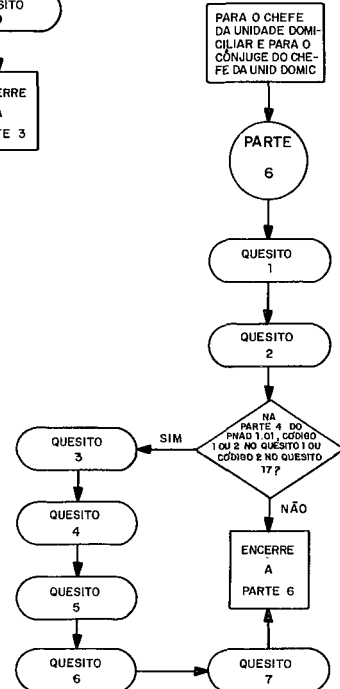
QUESITO
5

ENCERRE
A
PARTE 3

PARA O CHEFE DA UNIDADE DOMICILIAR E PARA O CÔNJUGE DO CHEFE DA UNID DOMIC

PARTE
6

QUESITO
1

QUESITO
2

NA PARTE 4 DO PNAD 1.01, CÓDIGO 1 OU 2 NO QUESITO 1 OU CÓDIGO 2 NO QUESITO 17?

SIM

NÃO

QUESITO
3

QUESITO
4

QUESITO
5

QUESITO
6

ENCERRE
A
PARTE 6

QUESITO
7